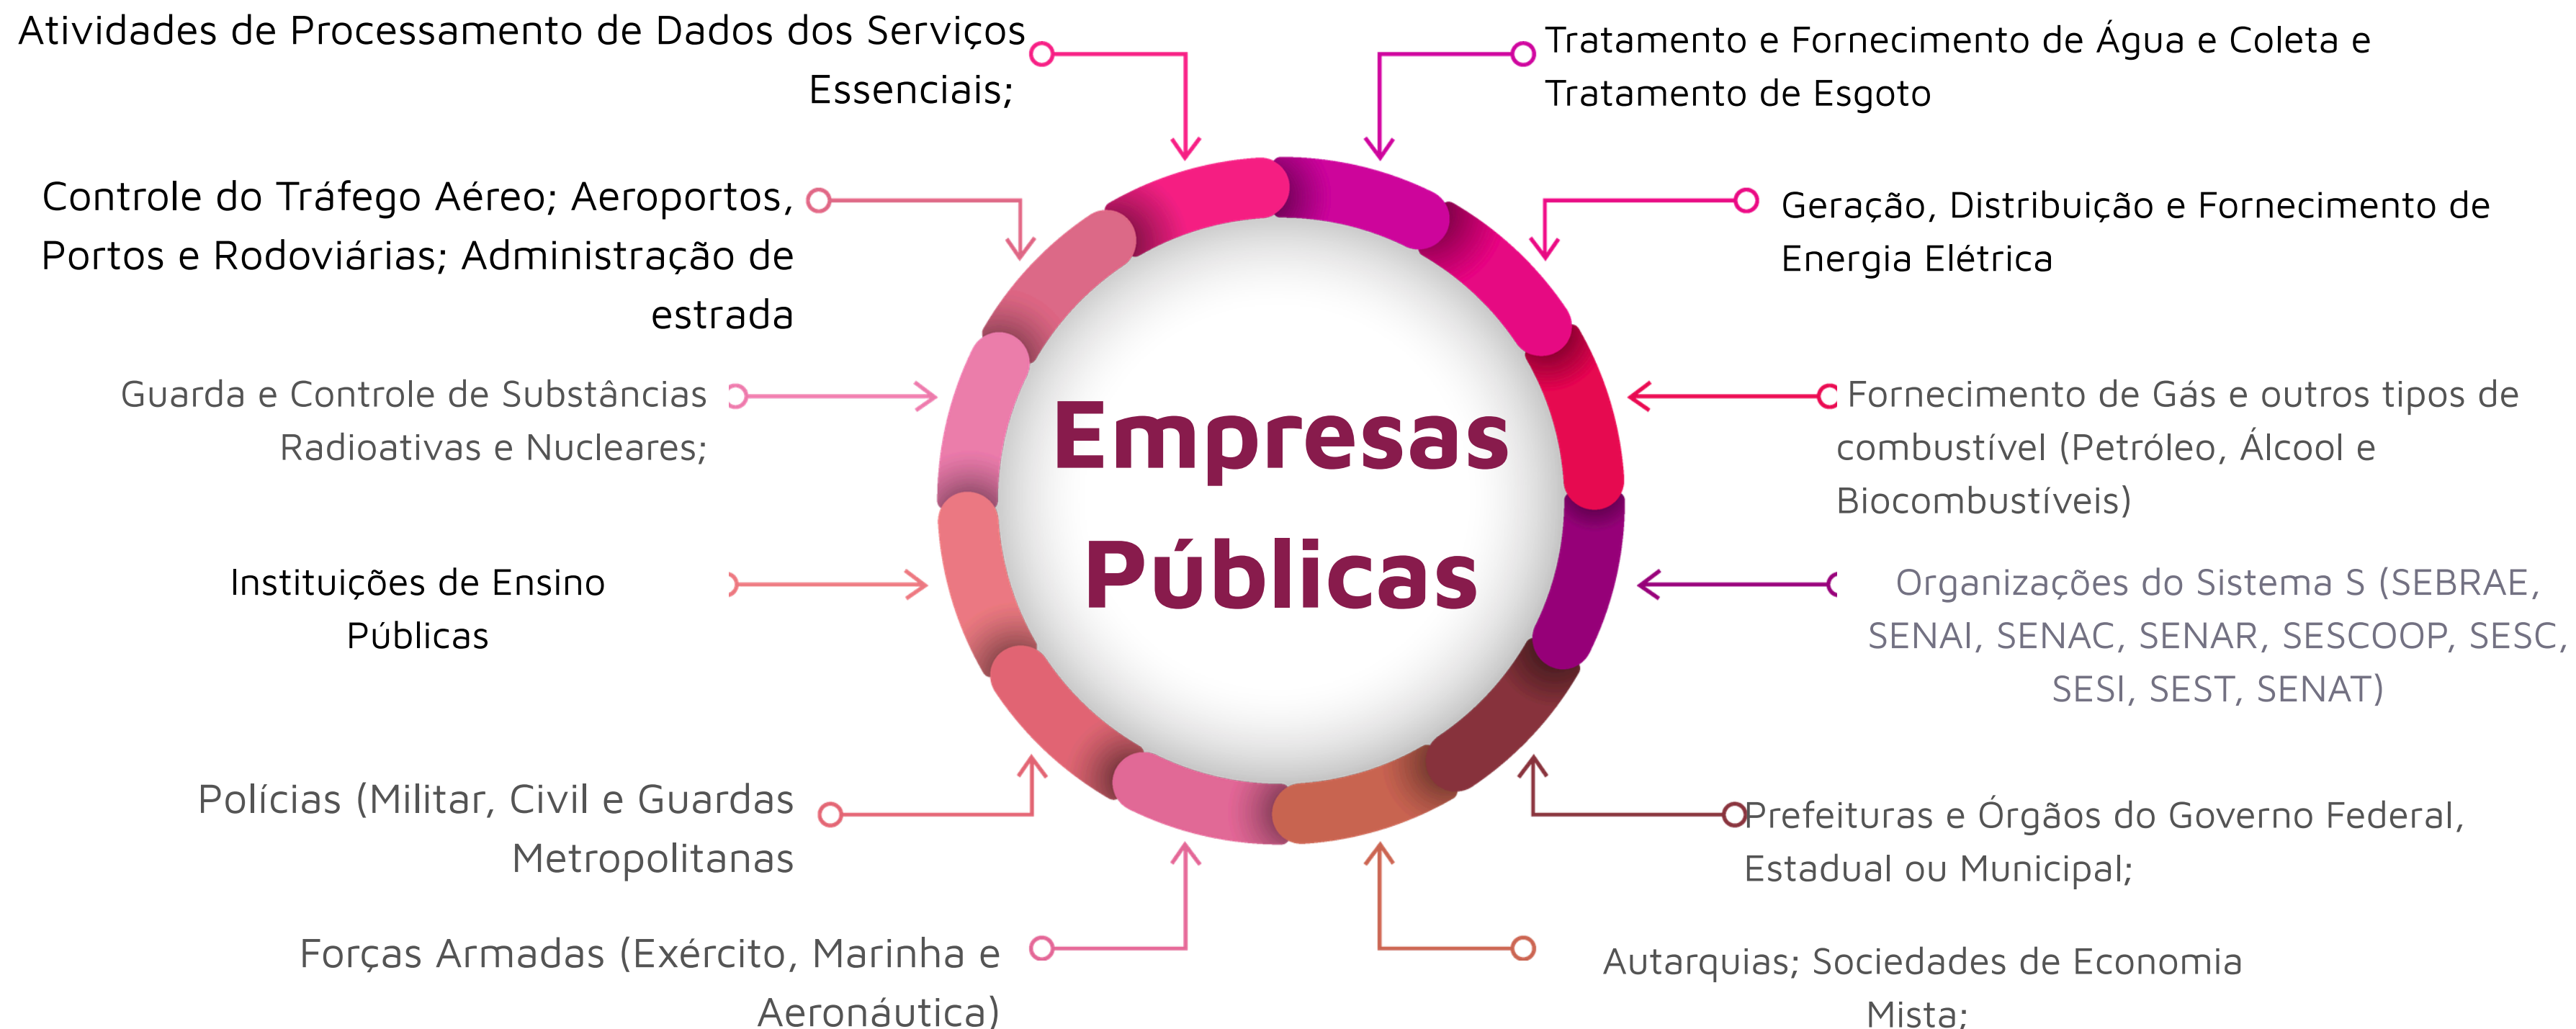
Empresas Públicas

Atividades de Processamento de Dados dos Serviços Essenciais;

Tratamento e Fornecimento de Água e Coleta e Tratamento de Esgoto

Controle do Tráfego Aéreo; Aeroportos, Portos e Rodoviárias; Administração de estrada

Geração, Distribuição e Fornecimento de Energia Elétrica

Guarda e Controle de Substâncias Radioativas e Nucleares;

Fornecimento de Gás e outros tipos de combustível (Petróleo, Álcool e Biocombustíveis)

Instituições de Ensino Públicas

Organizações do Sistema S (SEBRAE, SENAI, SENAC, SENAR, SESCOOP, SESC, SESI, SEST, SENAT)

Polícias (Militar, Civil e Guardas Metropolitanas

Prefeituras e Órgãos do Governo Federal, Estadual ou Municipal;

Forças Armadas (Exército, Marinha e Aeronáutica)

Autarquias; Sociedades de Economia Mista;